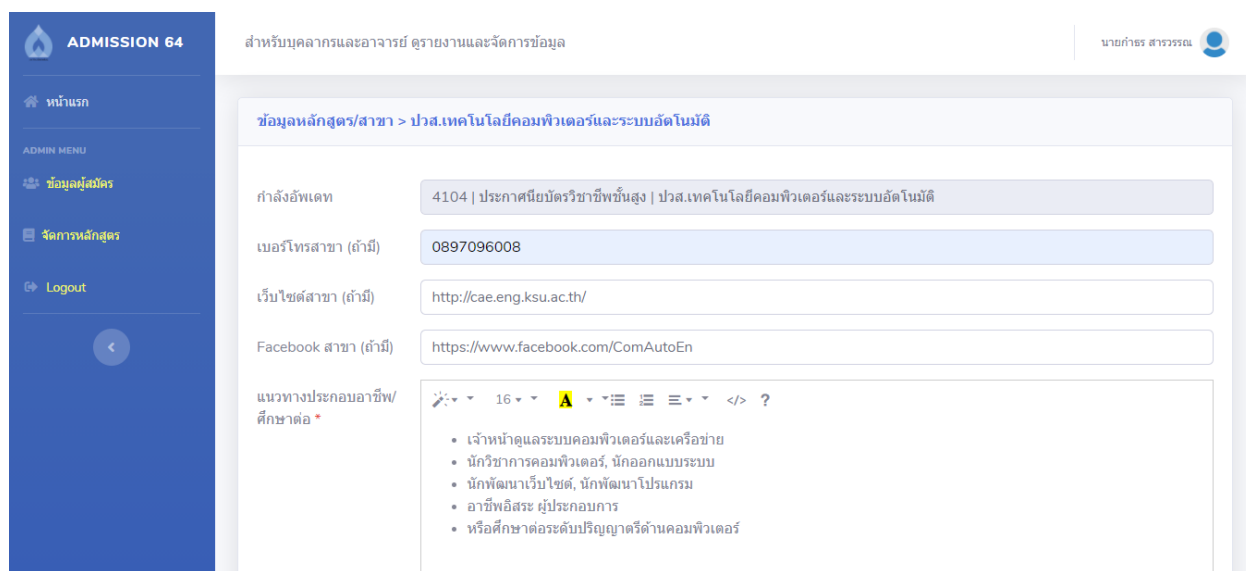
ADMISSION 64

หน้าแรก

ADMIN MENU

ข้อมูลผู้สมัคร

จัดการหลักสูตร

Logout

สำหรับบุคลากรและอาจารย์ ดูรายงานและจัดการข้อมูล

นายกำธร สารวรรณ

ข้อมูลหลักสูตร/สาขา > ปวส.เทคโนโลยีคอมพิวเตอร์และระบบอัตโนมัติ

กำลังอัพเดท | 4104 | ประกาศนียบัตรวิชาชีพชั้นสูง | ปวส.เทคโนโลยีคอมพิวเตอร์และระบบอัตโนมัติ

เบอร์โทรสาขา (ถ้ามี) | 0897096008

เว็บไซต์สาขา (ถ้ามี) | http://cae.eng.ksu.ac.th/

Facebook สาขา (ถ้ามี) | https://www.facebook.com/ComAutoEn

แนวทางประกอบอาชีพ/ศึกษาต่อ *

16 A </> ?

• เจ้าหน้าดูแลระบบคอมพิวเตอร์และเครือข่าย
• นักวิชาการคอมพิวเตอร์, นักออกแบบระบบ
• นักพัฒนาเว็บไซต์, นักพัฒนาโปรแกรม
• อาชีพอิสระ ผู้ประกอบการ
• หรือศึกษาต่อระดับปริญญาตรีด้านคอมพิวเตอร์